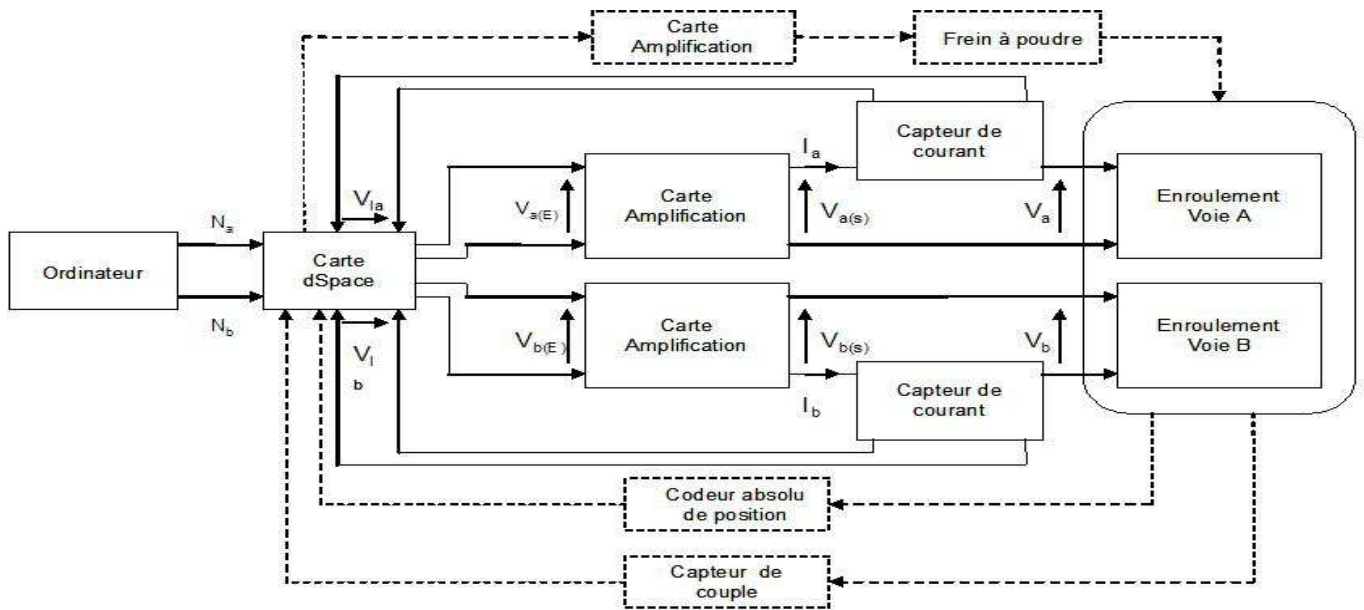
Carte Amplification

Frein à poudre

Capteur de courant

$I_a$

$V_{Ia}$

$N_a$

Ordinateur

Carte dSpace

$N_b$

$V_{a(E)}$

Carte Amplification

$V_{a(s)}$

$V_a$

Enroulement Voie A

$V_{b(E)}$

Carte Amplification

$V_{b(s)}$

$V_b$

Enroulement Voie B

$V_{Ib}$

$I_b$

Capteur de courant

Codeur absolu de position

Capteur de couple